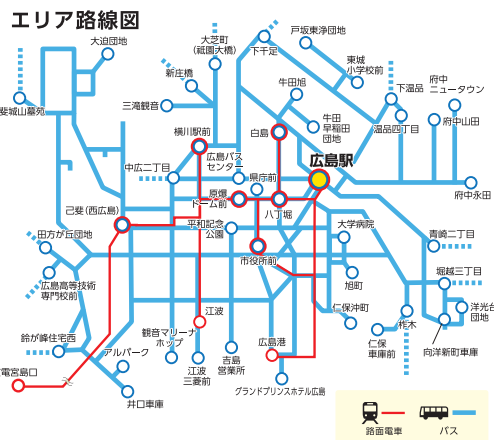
エリア路線図

大迫団地
大芝町
(祇園大橋)
下千足
戸坂東浄団地
東城
小学校前
新庄橋
牛田旭
府中
ニュータウン
下温品
三滝観音
牛田
早稲田
団地
温品四丁目
府中山田
横川駅前
白島
広島バス
センター
中広二丁目
広島駅
県庁前
原爆
ドーム前
八丁堀
府中永田
己斐(西広島)
田方が丘団地
平和記念
公園
大学病院
青崎二丁目
市役所前
広島高等技術
専門校前
旭町
堀越三丁目
江波
仁保沖町
洋光台
団地
鈴が峰住宅西
観音マリーナ
ホップ
広島港
楠木
仁保
車庫前
向洋新町車庫
電宮島口
アルパーク
江波
三菱前
吉島
営業所
グランドプリンスホテル広島
井口車庫
路面電車
バス